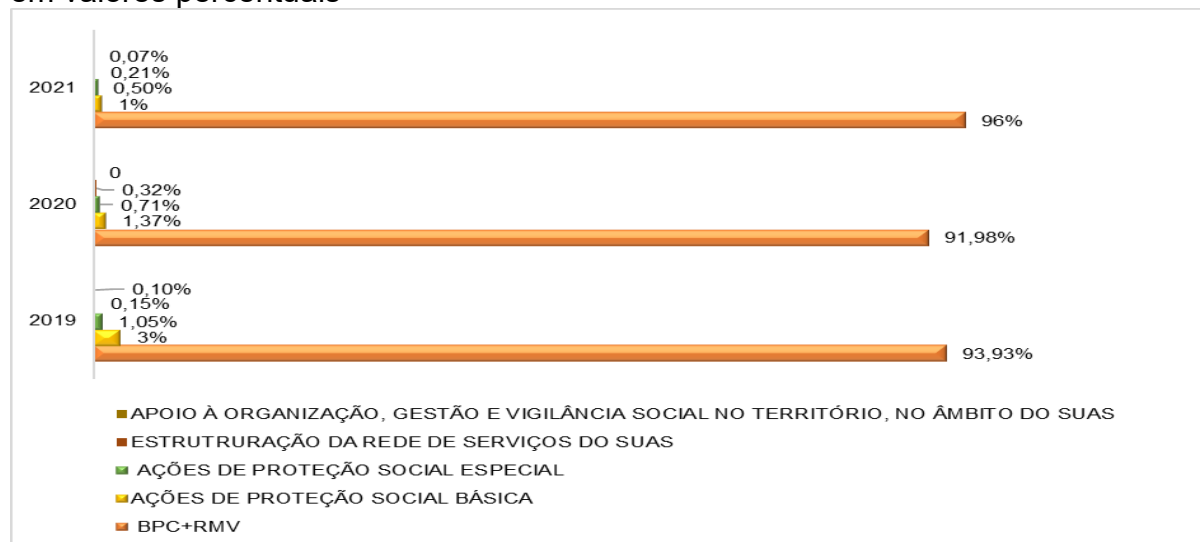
em valores percentuais

2021
0,07%
0,21%
0,50%
1%
96%

2020
0
0,32%
0,71%
1,37%
91,98%

2019
0,10%
0,15%
1,05%
3%
93,93%

APOIO À ORGANIZAÇÃO, GESTÃO E VIGILÂNCIA SOCIAL NO TERRITÓRIO, NO ÂMBITO DO SUAS
ESTRUTRURAÇÃO DA REDE DE SERVIÇOS DO SUAS
AÇÕES DE PROTEÇÃO SOCIAL ESPECIAL
AÇÕES DE PROTEÇÃO SOCIAL BÁSICA
BPC+RMV